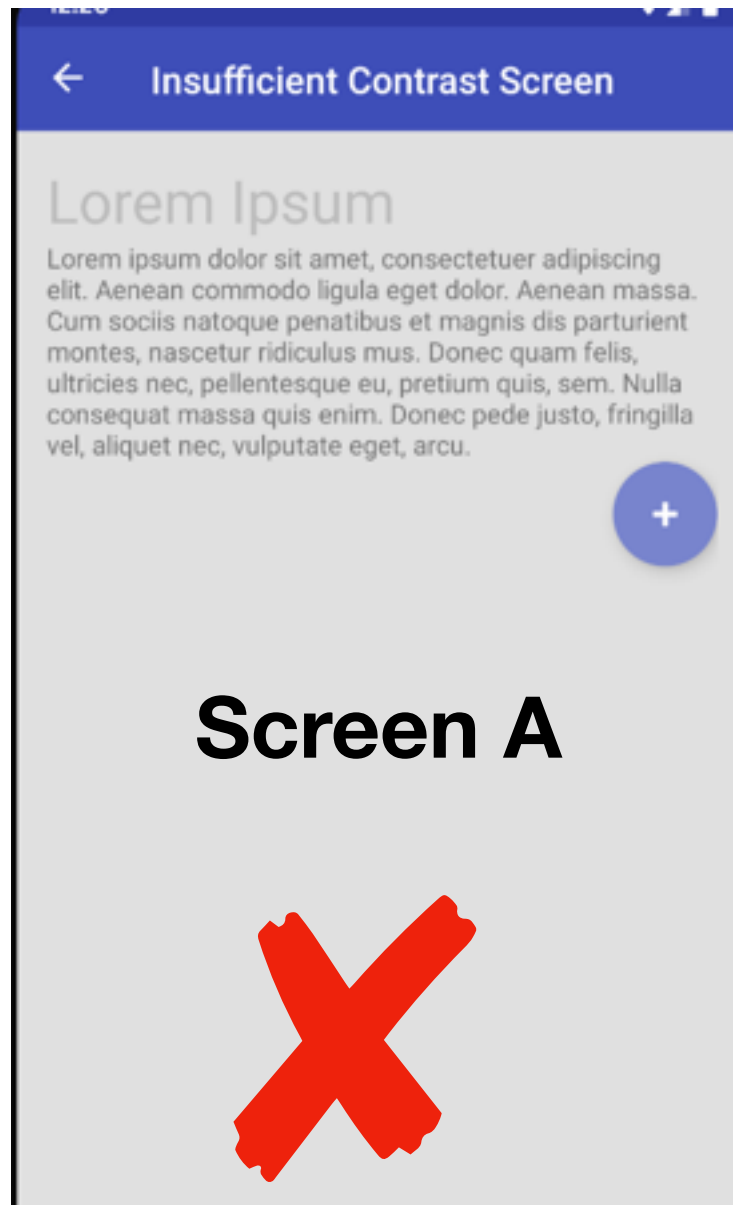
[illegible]

←

Insufficient Contrast Screen

Lorem Ipsum

Lorem ipsum dolor sit amet, consectetuer adipiscing elit. Aenean commodo ligula eget dolor. Aenean massa. Cum sociis natoque penatibus et magnis dis parturient montes, nascetur ridiculus mus. Donec quam felis, ultricies nec, pellentesque eu, pretium quis, sem. Nulla consequat massa quis enim. Donec pede justo, fringilla vel, aliquet nec, vulputate eget, arcu.

+

Screen A